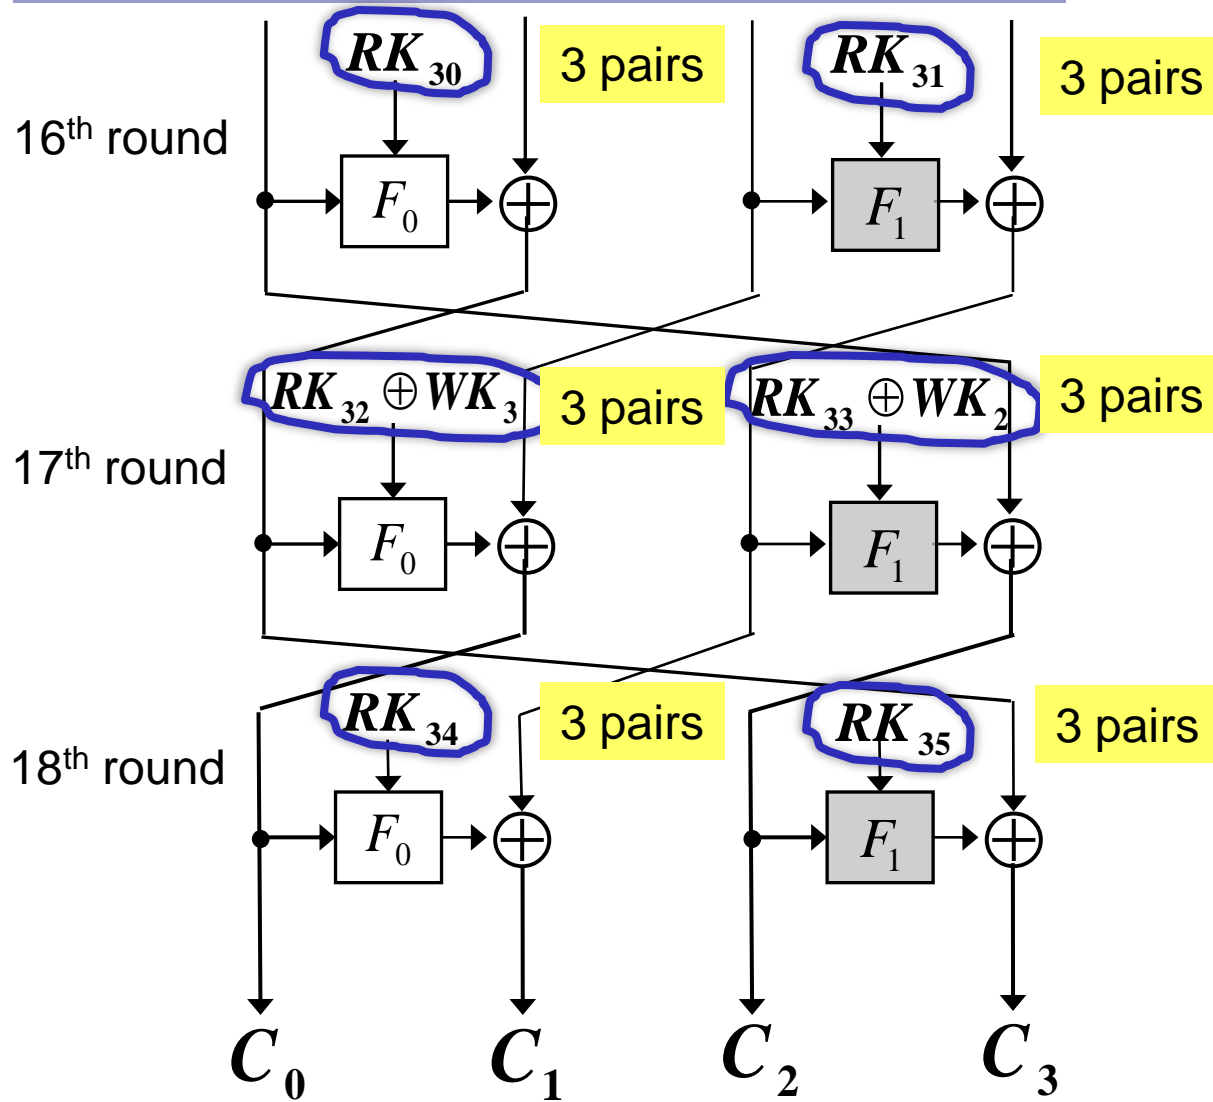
$RK_{30}$ 3 pairs $RK_{31}$ 3 pairs

16th round

$F_0$ $F_1$

$RK_{32} \oplus WK_3$ 3 pairs $RK_{33} \oplus WK_2$ 3 pairs

17th round

$F_0$ $F_1$

$RK_{34}$ 3 pairs $RK_{35}$ 3 pairs

18th round

$F_0$ $F_1$

$C_0$ $C_1$ $C_2$ $C_3$